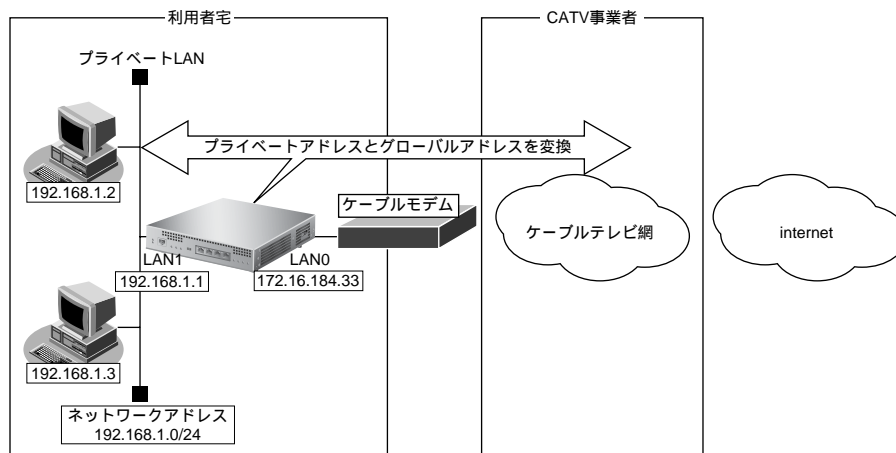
利用者宅

CATV事業者

プライベートLAN

プライベートアドレスとグローバルアドレスを変換

192.168.1.2

ケーブルモデム

ケーブルテレビ網

internet

LAN1

LAN0

192.168.1.1

172.16.184.33

192.168.1.3

ネットワークアドレス
192.168.1.0/24